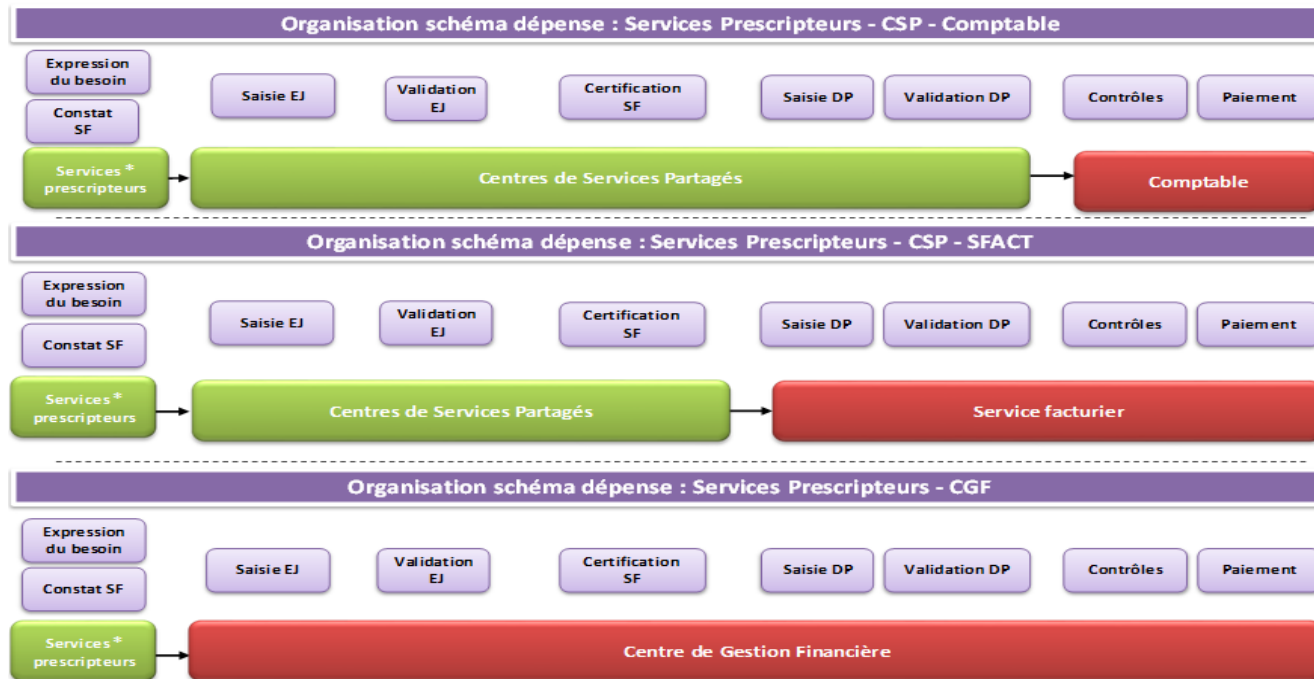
Organisation schéma dépense : Services Prescripteurs - CSP - Comptable

Expression du besoin

Constat SF

Saisie EJ

Validation EJ

Certification SF

Saisie DP

Validation DP

Contrôles

Paiement

Services* prescripteurs

Centres de Services Partagés

Comptable

Organisation schéma dépense : Services Prescripteurs - CSP - SFACT

Expression du besoin

Constat SF

Saisie EJ

Validation EJ

Certification SF

Saisie DP

Validation DP

Contrôles

Paiement

Services* prescripteurs

Centres de Services Partagés

Service facturier

Organisation schéma dépense : Services Prescripteurs - CGF

Expression du besoin

Constat SF

Saisie EJ

Validation EJ

Certification SF

Saisie DP

Validation DP

Contrôles

Paiement

Services* prescripteurs

Centre de Gestion Financière